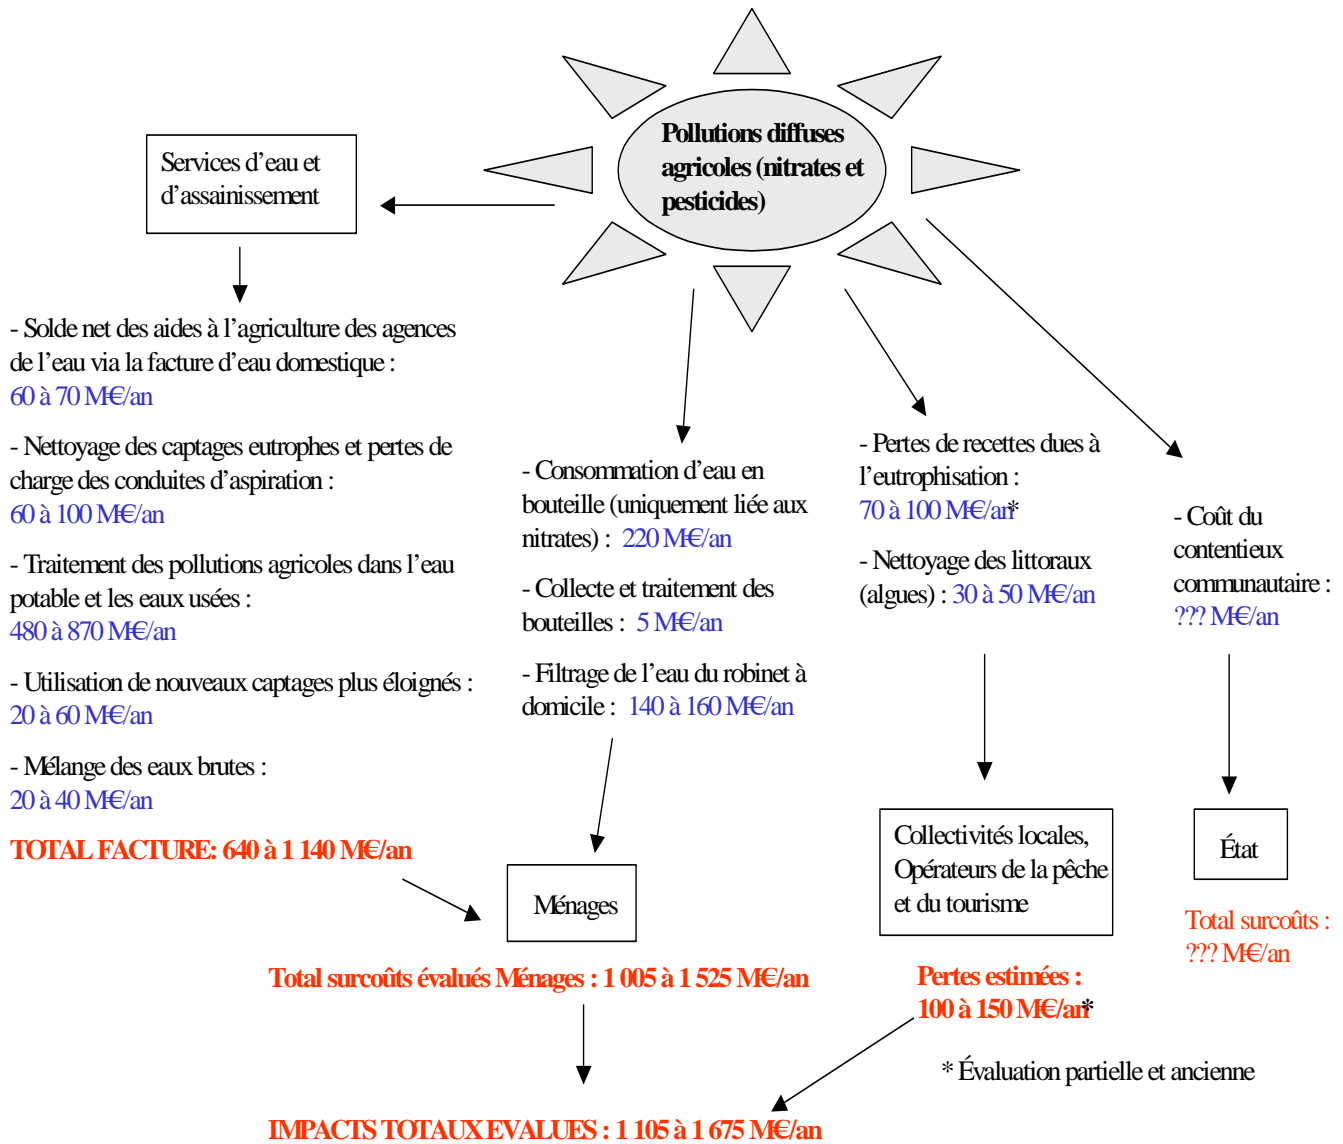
Pollutions diffuses agricoles (nitrates et pesticides)

Services d'eau et d'assainissement

- Solde net des aides à l'agriculture des agences de l'eau via la facture d'eau domestique : 60 à 70 M€/an

- Nettoyage des captages eutrophes et pertes de charge des conduites d'aspiration : 60 à 100 M€/an

- Traitement des pollutions agricoles dans l'eau potable et les eaux usées : 480 à 870 M€/an

- Utilisation de nouveaux captages plus éloignés : 20 à 60 M€/an

- Mélange des eaux brutes : 20 à 40 M€/an

TOTAL FACTURE: 640 à 1 140 M€/an

- Consommation d'eau en bouteille (uniquement liée aux nitrates) : 220 M€/an

- Collecte et traitement des bouteilles : 5 M€/an

- Filtrage de l'eau du robinet à domicile : 140 à 160 M€/an

Ménages

Total surcoûts évalués Ménages : 1 005 à 1 525 M€/an

- Pertes de recettes dues à l'eutrophisation : 70 à 100 M€/an*

- Nettoyage des littoraux (algues) : 30 à 50 M€/an

Collectivités locales, Opérateurs de la pêche et du tourisme

Pertes estimées : 100 à 150 M€/an*

- Coût du contentieux communautaire : ??? M€/an

État

Total surcoûts : ??? M€/an

* Évaluation partielle et ancienne

IMPACTS TOTAUX EVALUES : 1 105 à 1 675 M€/an